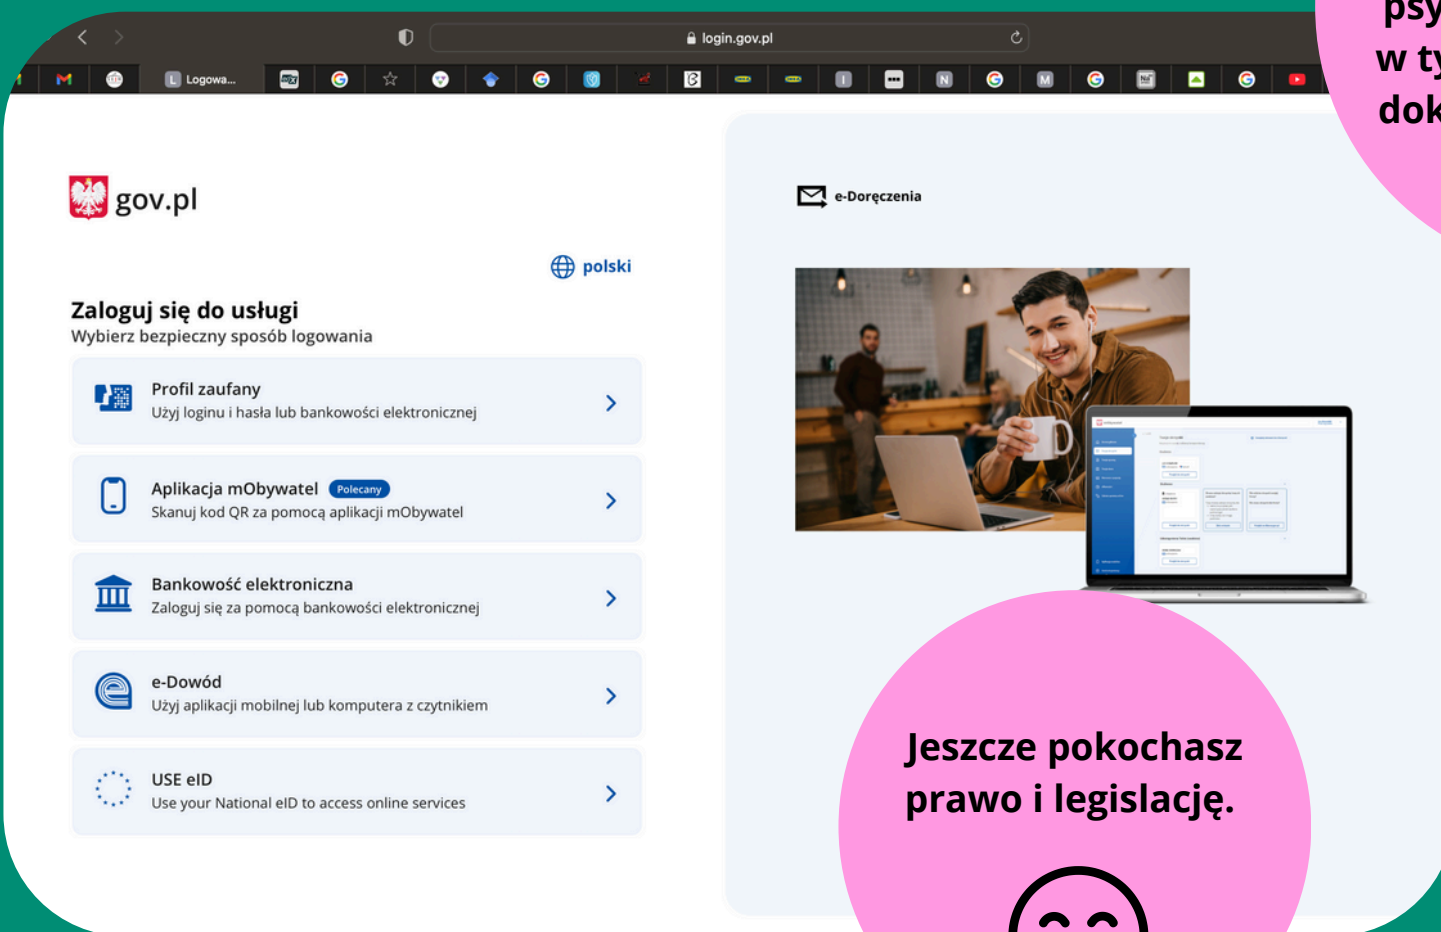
psy
w ty
dok

login.gov.pl

Logowa...

gov.pl

polski

Zaloguj się do usługi
Wybierz bezpieczny sposób logowania

Profil zaufany
Użyj loginu i hasła lub bankowości elektronicznej

Aplikacja mObywatel Polecany
Skanuj kod QR za pomocą aplikacji mObywatel

Bankowość elektroniczna
Zaloguj się za pomocą bankowości elektronicznej

e-Dowód
Użyj aplikacji mobilnej lub komputera z czytnikiem

USE eID
Use your National eID to access online services

e-Doręczenia

Jeszcze pokochasz prawo i legislację.